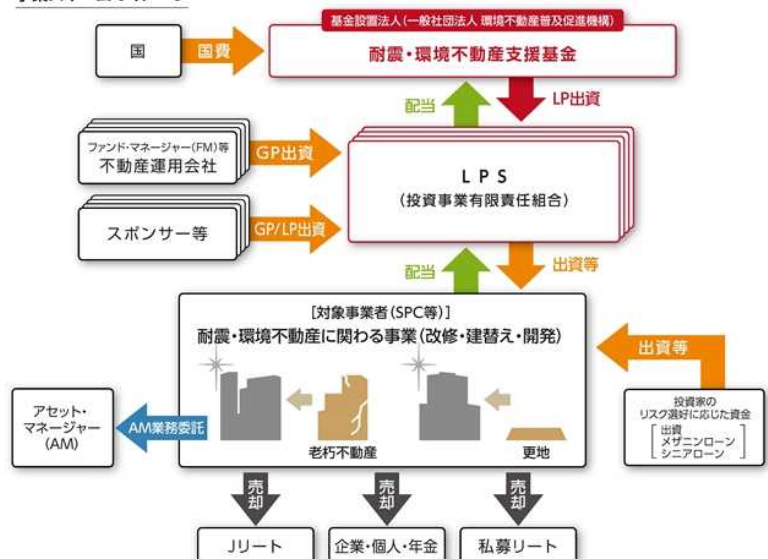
国

国費

基金設置法人（一般社団法人 環境不動産普及促進機構）

耐震・環境不動産支援基金

配当

LP出資

ファンド・マネージャー（FM）等
不動産運用会社

GP出資

LPS
（投資事業有限責任組合）

スポンサー等

GP/LP出資

配当

出資等

［対象事業者（SPC等）］
耐震・環境不動産に関わる事業（改修・建替え・開発）

出資等

投資家の
リスク選好に応じた資金
出資
メザニンローン
シニアローン

アセット・
マネージャー
（AM）

AM業務委託

老朽不動産

更地

売却

売却

売却

Jリート

企業・個人・年金

私募リート